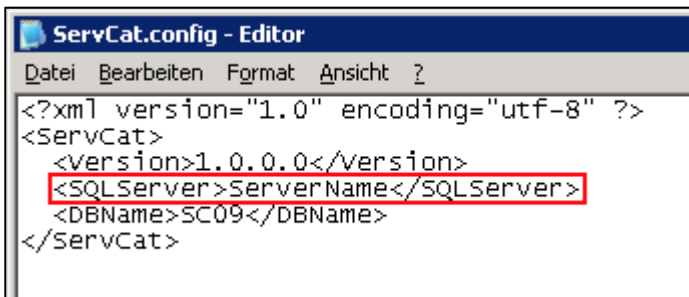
ServCat.config - Editor

Datei Bearbeiten Format Ansicht ?

<?xml version="1.0" encoding="utf-8" ?>
<ServCat>
<Version>1.0.0.0</Version>
<SQLServer>ServerName</SQLServer>
<DBName>SC09</DBName>
</ServCat>